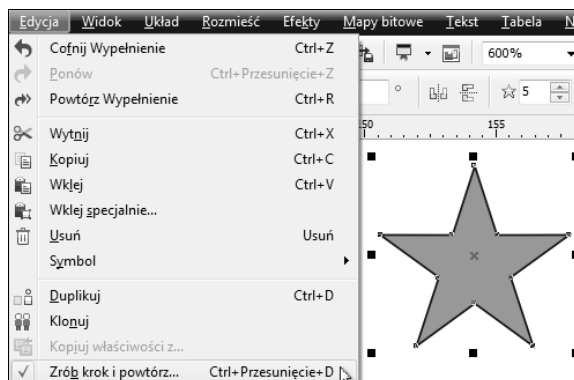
Edycja Widok Układ Rozmieść Efekty Mapy bitowe Tekst Tabela N

Cofnij Wypełnienie Ctrl+Z
Ponów Ctrl+Przesunięcie+Z
Powtórz Wypełnienie Ctrl+R
Wytnij Ctrl+X
Kopiuj Ctrl+C
Wklej Ctrl+V
Wklej specjalnie...
Usuń Usuń
Symbol
Duplikuj Ctrl+D
Klonuj
Kopiuj właściwości z...
Zrób krok i powtórz... Ctrl+Przesunięcie+D

600%
5
150
155